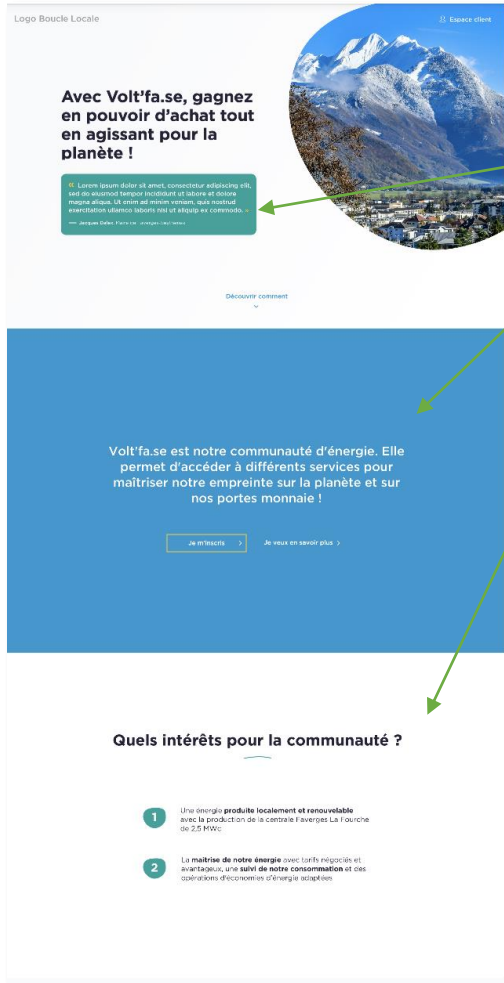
Logo Boucle Locale

Espace client

Avec Volt'fa.se, gagnez en pouvoir d'achat tout en agissant pour la planète !

" Lorem ipsum dolor sit amet, consectetur adipiscing elit, sed do eiusmod tempor incididunt ut labore et dolore magna aliqua. Ut enim ad minim veniam, quis nostrud exercitation ullamco laboris nisi ut aliquip ex commodo. "

— Jacques Dallet, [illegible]

Découvrir comment

Volt'fa.se est notre communauté d'énergie. Elle permet d'accéder à différents services pour maîtriser notre empreinte sur la planète et sur nos portes monnaie !

Je m'inscris >

Je veux en savoir plus >

Quels intérêts pour la communauté ?

1 Une énergie produite localement et renouvelable avec la production de la centrale Faverges La Fourche de 2,5 MWc

2 La maitrise de notre énergie avec tarifs négociés et avantageux, une suivi de notre consommation et des opérations d'économies d'énergie adaptées